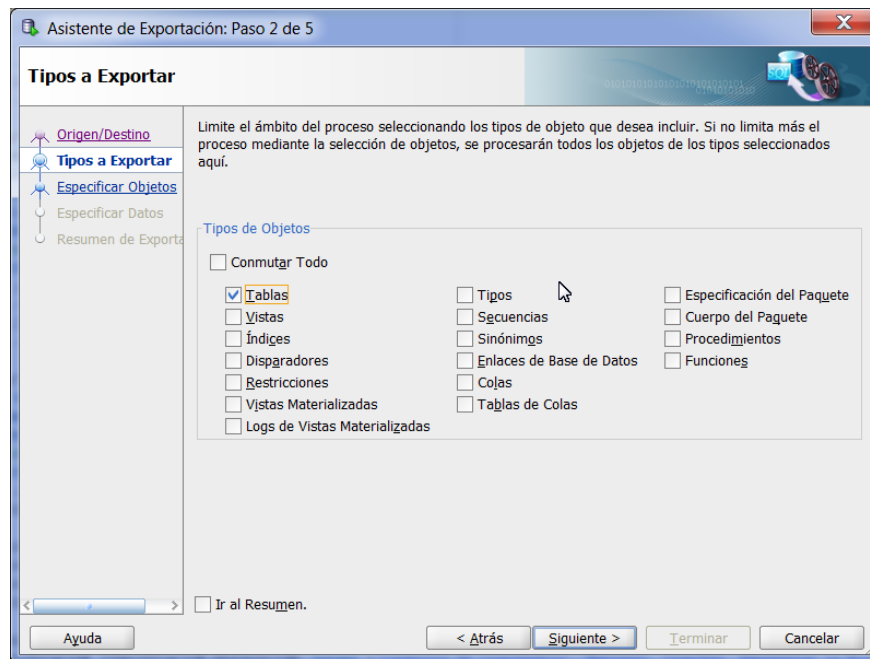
Asistente de Exportación: Paso 2 de 5

Tipos a Exportar

Origen/Destino
Tipos a Exportar
Especificar Objetos
Especificar Datos
Resumen de Exporta

Limite el ámbito del proceso seleccionando los tipos de objeto que desea incluir. Si no limita más el proceso mediante la selección de objetos, se procesarán todos los objetos de los tipos seleccionados aquí.

Tipos de Objetos

Conmutar Todo

Tablas
Vistas
Índices
Disparadores
Restricciones
Vistas Materializadas
Logs de Vistas Materializadas

Tipos
Secuencias
Sinónimos
Enlaces de Base de Datos
Colas
Tablas de Colas

Especificación del Paquete
Cuerpo del Paquete
Procedimientos
Funciones

Ir al Resumen.

Ayuda
< Atrás
Siguiente >
Terminar
Cancelar